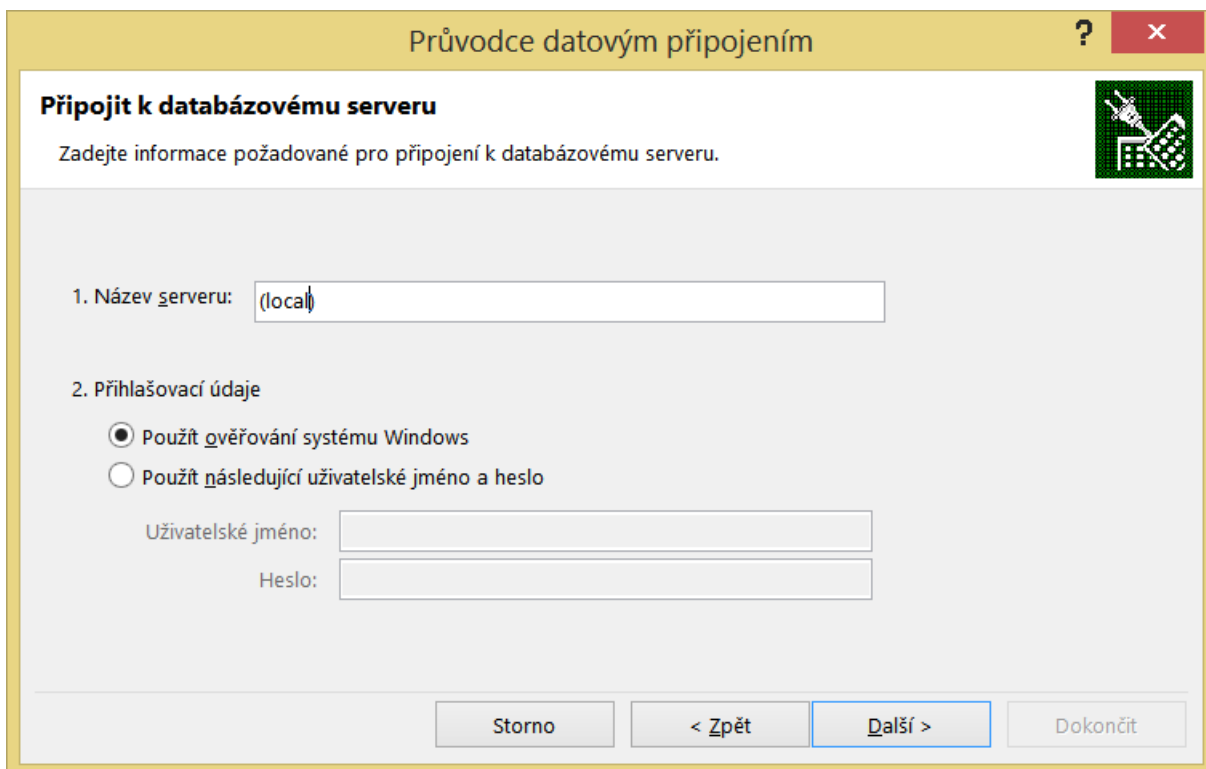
Průvodce datovým připojením

?

×

Připojit k databázovému serveru

Zadejte informace požadované pro připojení k databázovému serveru.

1. Název serveru: (local)

2. Přihlašovací údaje

Použít ověřování systému Windows

Použít následující uživatelské jméno a heslo

Uživatelské jméno:

Heslo:

Storno

< Zpět

Další >

Dokončit